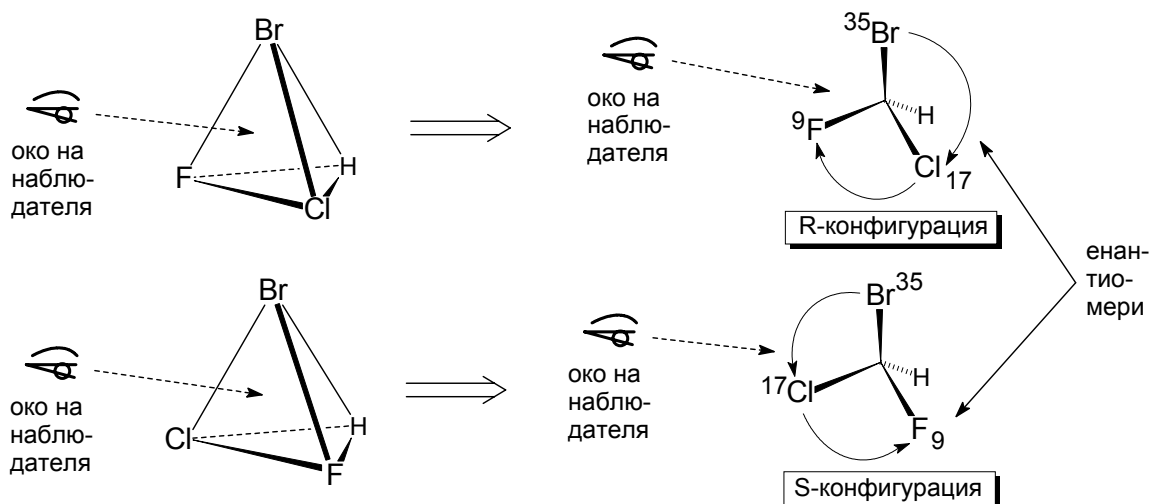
Br

око на наблю-дателя

F

H

Cl

око на наблю-дателя

$^{35}$Br

$^{9}$F

H

Cl$_{17}$

R-конфигурация

енан-тио-мери

Br

око на наблю-дателя

Cl

H

F

око на наблю-дателя

Br$^{35}$

$^{17}$Cl

H

F$_{9}$

S-конфигурация